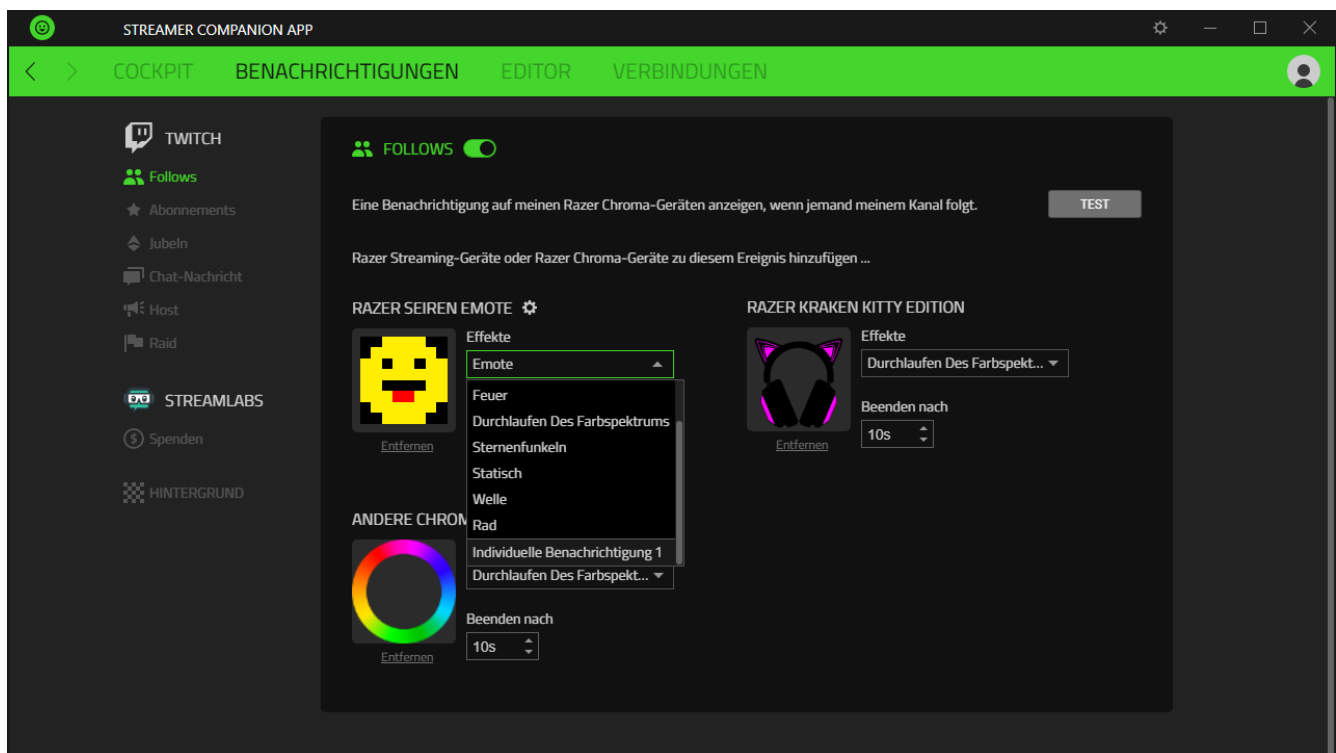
STREAMER COMPANION APP

COCKPIT BENACHRICHTIGUNGEN EDITOR VERBINDUNGEN

TWITCH
Follows
Abonnements
Jubeln
Chat-Nachricht
Host
Raid

STREAMLABS
Spenden

HINTERGRUND

FOLLOWS

Eine Benachrichtigung auf meinen Razer Chroma-Geräten anzeigen, wenn jemand meinem Kanal folgt.

TEST

Razer Streaming-Geräte oder Razer Chroma-Geräte zu diesem Ereignis hinzufügen ...

RAZER SEIREN EMOTE

Effekte
Emote
Feuer
Durchlaufen Des Farbspektrums
Sternenfunkeln
Statisch
Welle
Rad
Individuelle Benachrichtigung 1

Entfernen

RAZER KRAKEN KITTY EDITION

Effekte
Durchlaufen Des Farbspekt...

Beenden nach
10s

Entfernen

ANDERE CHROM

Durchlaufen Des Farbspekt...

Beenden nach
10s

Entfernen